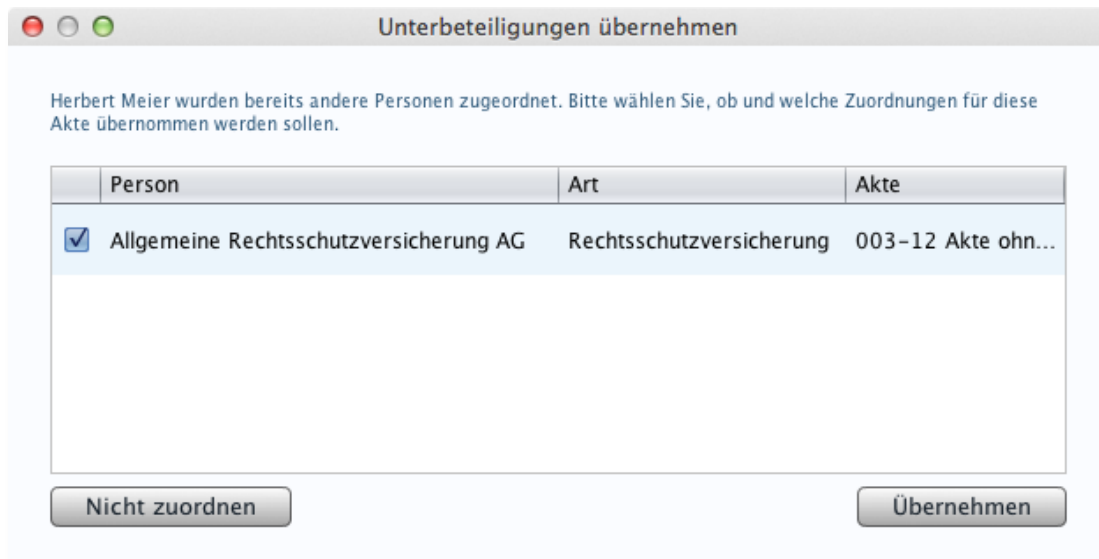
Unterbeteiligungen übernehmen

Herbert Meier wurden bereits andere Personen zugeordnet. Bitte wählen Sie, ob und welche Zuordnungen für diese Akte übernommen werden sollen.

| | Person | Art | Akte |
|---|---|---|---|
| ☑ | Allgemeine Rechtsschutzversicherung AG | Rechtsschutzversicherung | 003-12 Akte ohn... |

Nicht zuordnen

Übernehmen